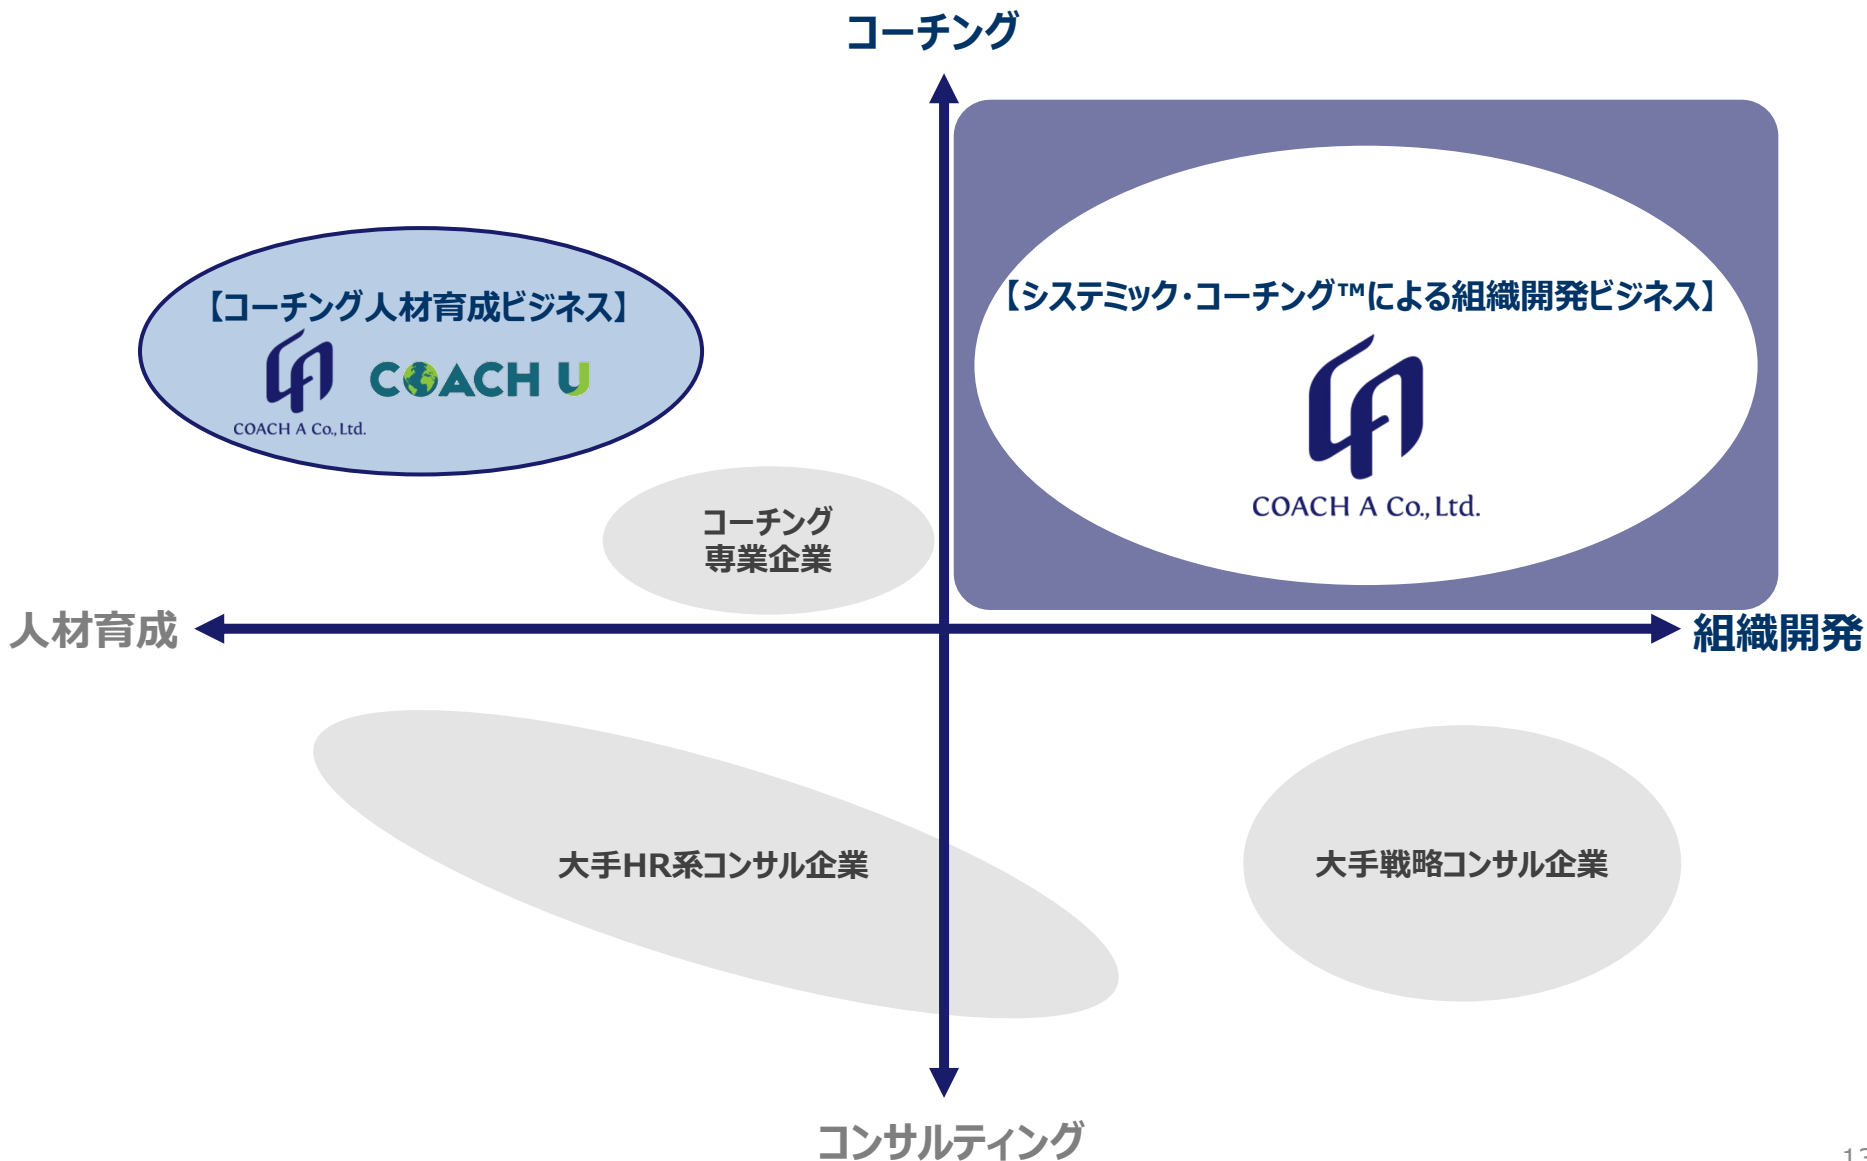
コーチング

【コーチング人材育成ビジネス】

COACH A Co., Ltd.

COACH U

【システミック・コーチング™による組織開発ビジネス】

COACH A Co., Ltd.

コーチング
専業企業

人材育成

組織開発

大手HR系コンサル企業

大手戦略コンサル企業

コンサルティング

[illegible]